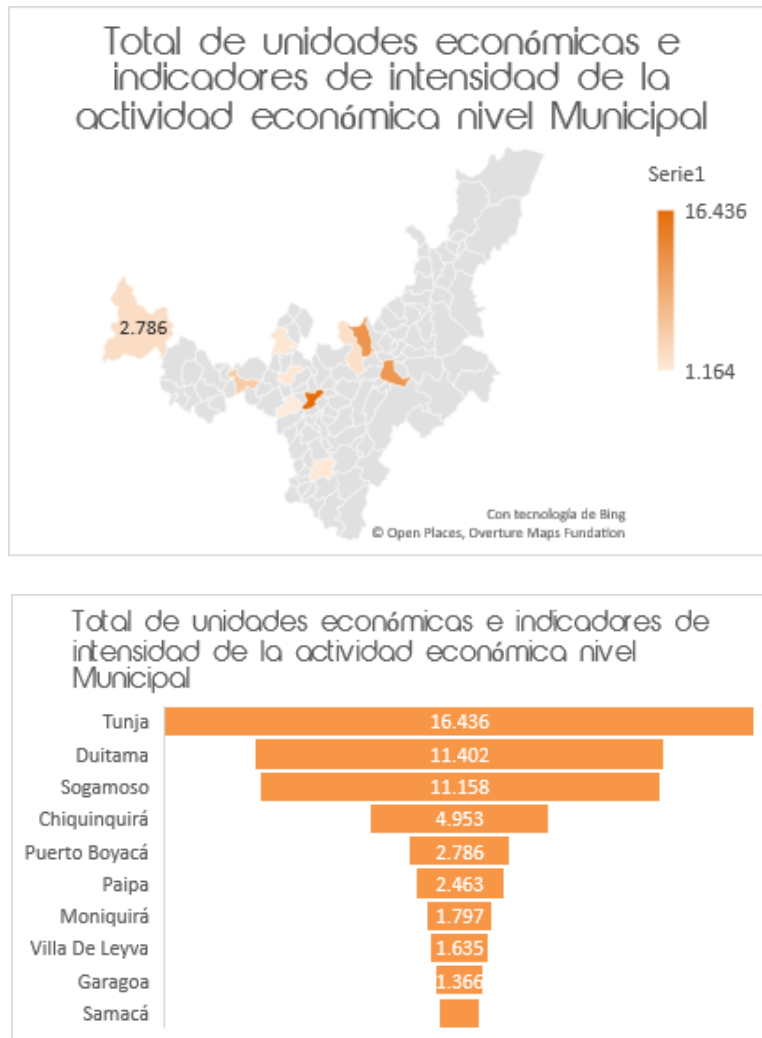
Total de unidades económicas e indicadores de intensidad de la actividad económica nivel Municipal

Serie1

16.436

1.164

2.786

Con tecnología de Bing
© Open Places, Overture Maps Fundation

Total de unidades económicas e indicadores de intensidad de la actividad económica nivel Municipal

| | |
|---|---|
| Tunja | 16.436 |
| Duitama | 11.402 |
| Sogamoso | 11.158 |
| Chiquinquirá | 4.953 |
| Puerto Boyacá | 2.786 |
| Paipa | 2.463 |
| Moniquirá | 1.797 |
| Villa De Leyva | 1.635 |
| Garagoa | 1.366 |
| Samacá | |